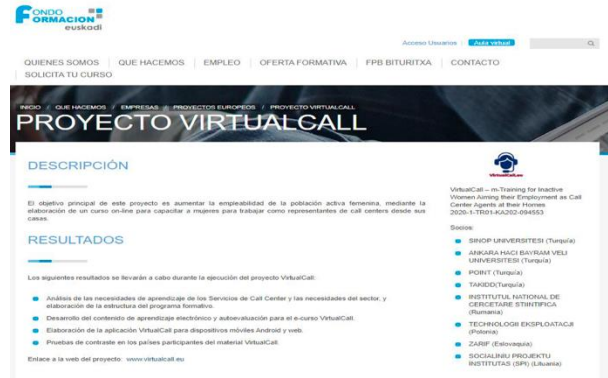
FONDO FORMACION euskadi

Acceso Usuarios | Aula virtual

QUIENES SOMOS | QUE HACEMOS | EMPLEO | OFERTA FORMATIVA | FPB BITURITXA | CONTACTO
SOLICITA TU CURSO

INICIO / QUE HACEMOS / EMPRESAS / PROYECTOS EUROPEOS / PROYECTO VIRTUALCALL

PROYECTO VIRTUALCALL

DESCRIPCIÓN

El objetivo principal de este proyecto es aumentar la empleabilidad de la población activa femenina, mediante la elaboración de un curso on-line para capacitar a mujeres para trabajar como representantes de call centers desde sus casas.

RESULTADOS

Los siguientes resultados se llevarán a cabo durante la ejecución del proyecto VirtualCall:

- Análisis de las necesidades de aprendizaje de los Servicios de Call Center y las necesidades del sector, y elaboración de la estructura del programa formativo.
- Desarrollo del contenido de aprendizaje electrónico y autoevaluación para el e-curso VirtualCall.
- Elaboración de la aplicación VirtualCall para dispositivos móviles Android y web.
- Pruebas de contraste en los países participantes del material VirtualCall.

Enlace a la web del proyecto: www.virtualcall.eu

VirtualCall

VirtualCall – m-Training for Inactive Women Aiming their Employment as Call Center Agents at their Homes 2020-1-TR01-KA202-094553

Socios:

- SINOP UNIVERSITESI (Turquía)
- ANKARA HACI BAYRAM VELI UNIVERSITESI (Turquía)
- POINT (Turquía)
- TAKIDD(Turquía)
- INSTITUTUL NATIONAL DE CERCETARE STIINTIFICA (Rumanía)
- TECHNOLOGIE EKSPLOATACJI (Polonia)
- ZARIF (Eslovaquia)
- SOCIALINIU PROJEKTU INSTITUTAS (SPI) (Lituania)